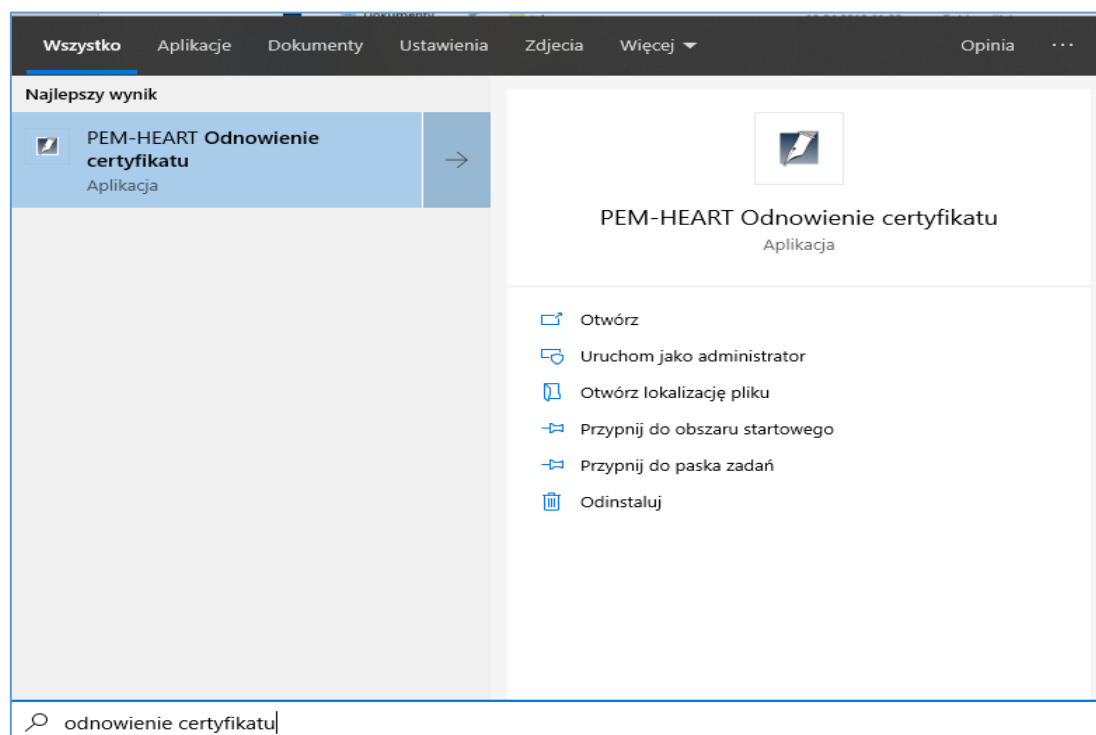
Wszystko Aplikacje Dokumenty Ustawienia Zdjecia Więcej ▾ Opinia ···

Najlepszy wynik

PEM-HEART Odnowienie certyfikatu
Aplikacja

PEM-HEART Odnowienie certyfikatu
Aplikacja

Otwórz
Uruchom jako administrator
Otwórz lokalizację pliku
Przypnij do obszaru startowego
Przypnij do paska zadań
Odinstaluj

odnowienie certyfikatu